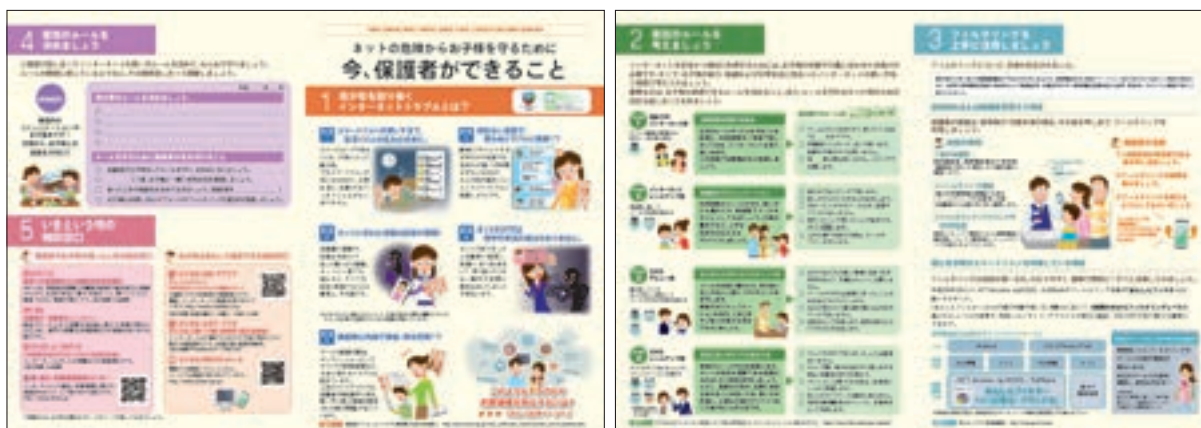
4 家庭のルールを
見直しましょう

5 いざという時の
相談窓口

ネットの危険からお子様を守るために
今、保護者ができること

1 子供を取り巻く
インターネットトラブルとは？

2 家庭のルールを
考えましょう

3 フィルタリングを
上手に活用しましょう

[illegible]